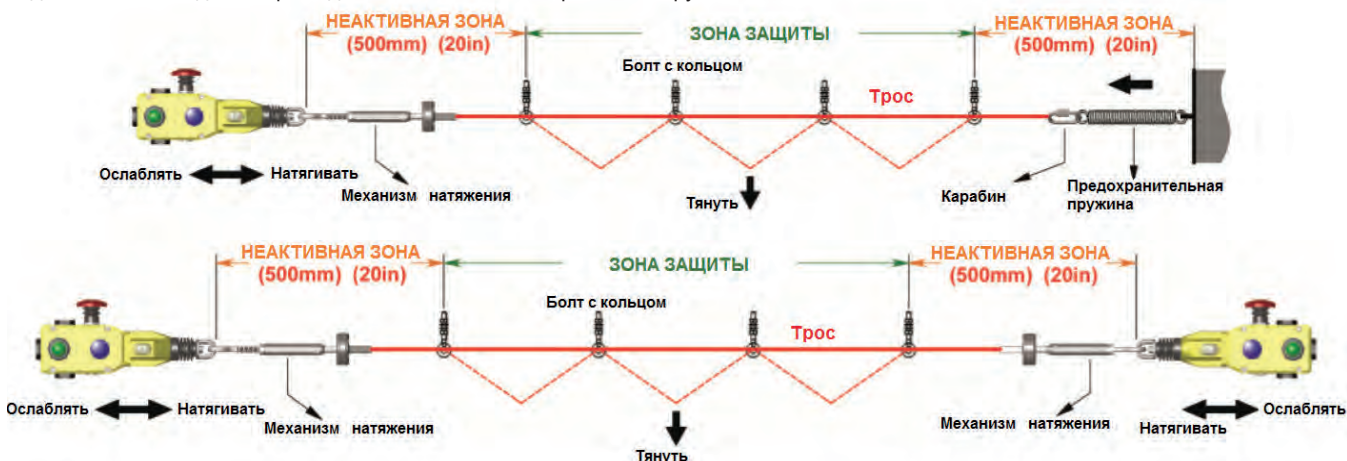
НЕАКТИВНАЯ ЗОНА
(500mm) (20in)
ЗОНА ЗАЩИТЫ
НЕАКТИВНАЯ ЗОНА
(500mm) (20in)
Болт с кольцом
Трос
Ослаблять
Натягивать
Механизм натяжения
Тянуть
Карабин
Предохранительная пружина

НЕАКТИВНАЯ ЗОНА
(500mm) (20in)
ЗОНА ЗАЩИТЫ
НЕАКТИВНАЯ ЗОНА
(500mm) (20in)
Болт с кольцом
Трос
Ослаблять
Натягивать
Механизм натяжения
Тянуть
Механизм натяжения
Натягивать
Ослаблять